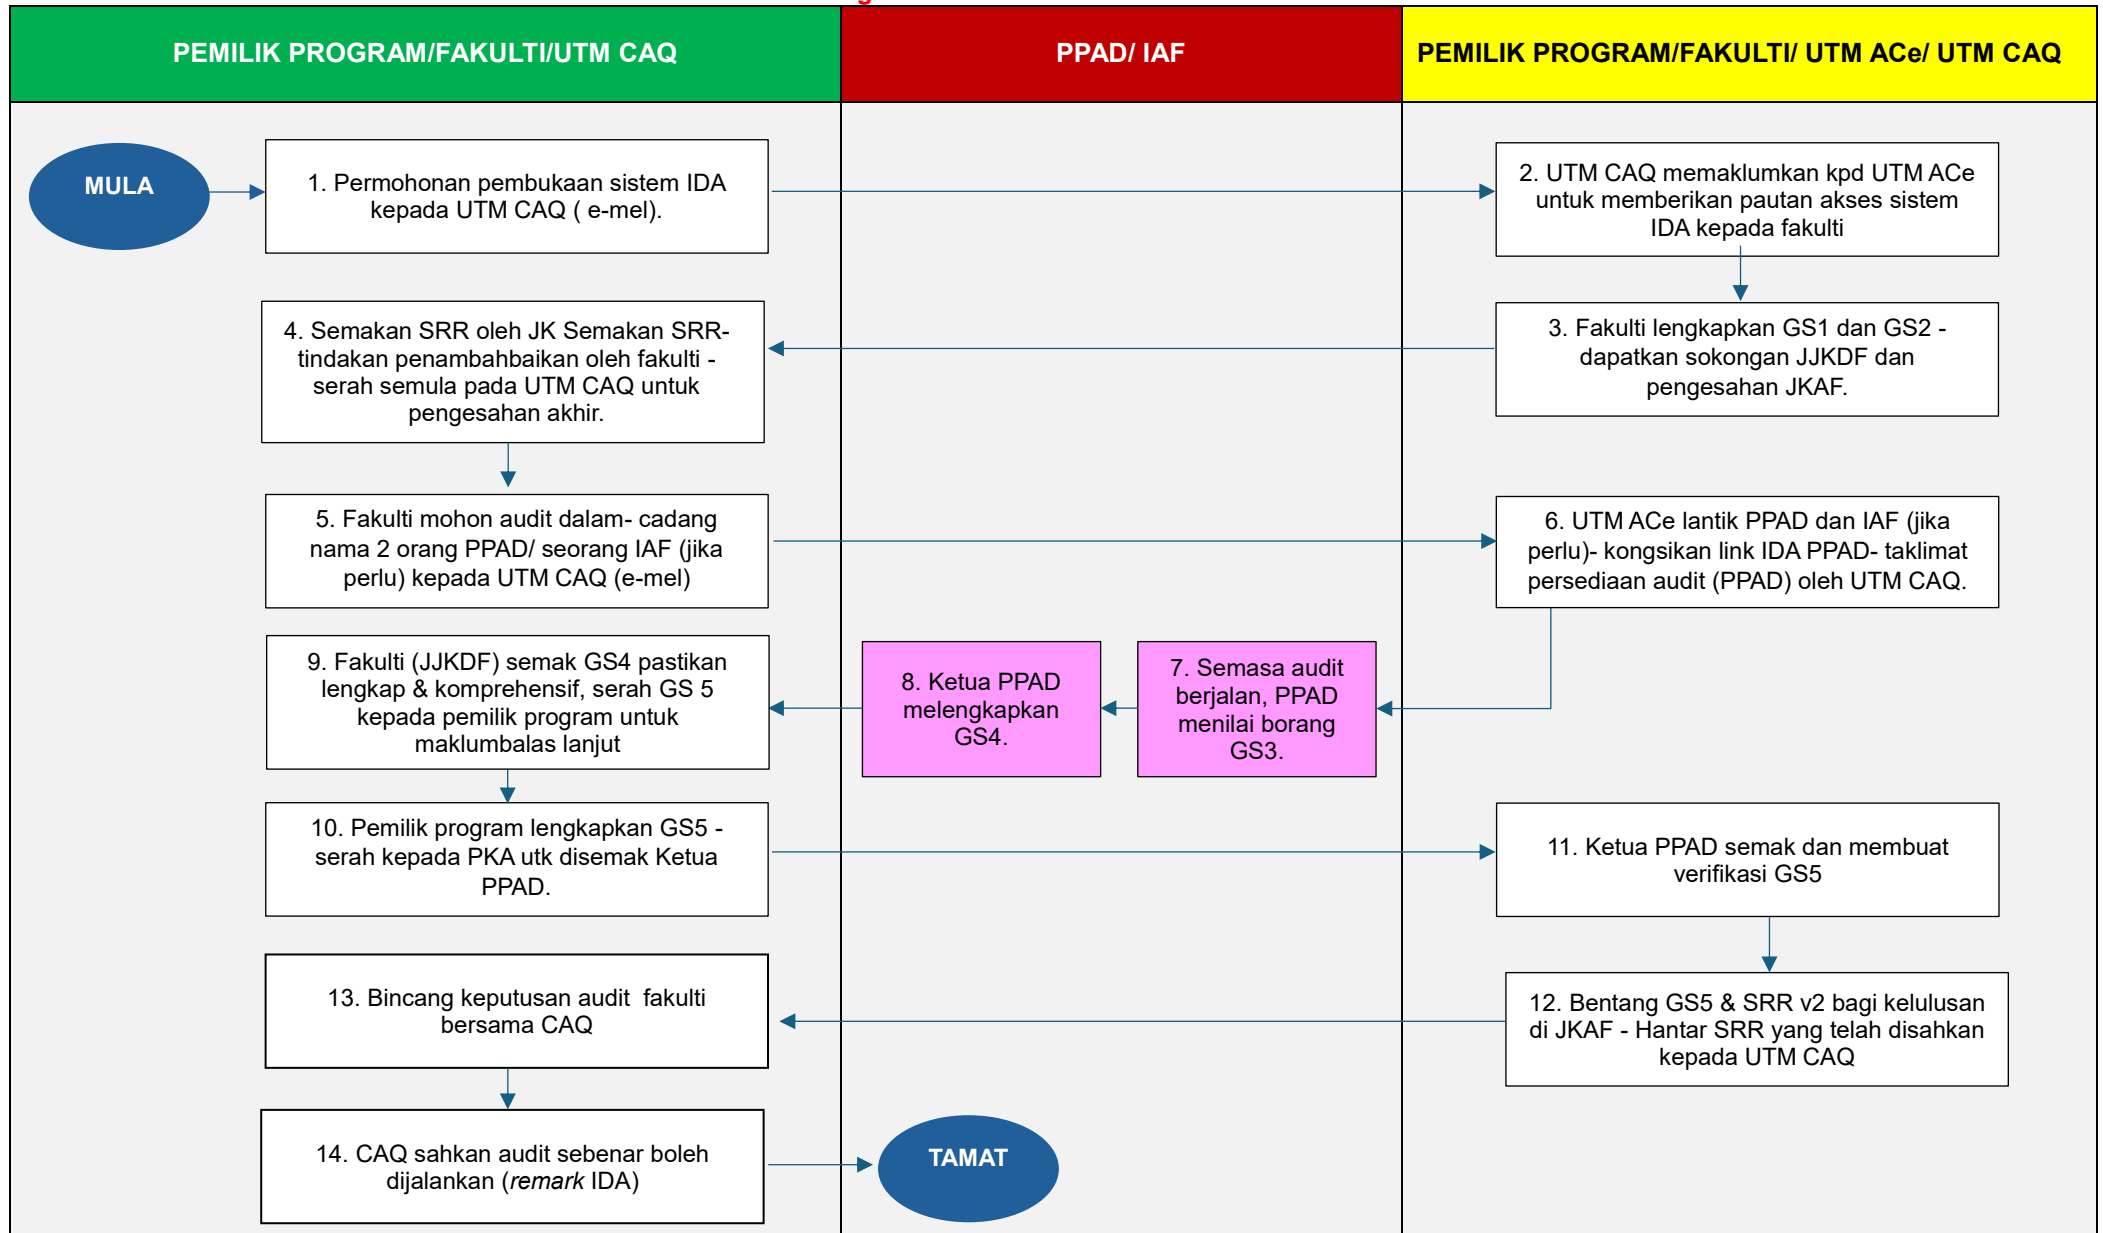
PEMILIK PROGRAM/FAKULTI/UTM CAQ

PPAD/ IAF

PEMILIK PROGRAM/FAKULTI/ UTM ACe/ UTM CAQ

MULA

1. Permohonan pembukaan sistem IDA kepada UTM CAQ ( e-mel).

2. UTM CAQ memaklumkan kpd UTM ACe untuk memberikan pautan akses sistem IDA kepada fakulti

3. Fakulti lengkapkan GS1 dan GS2 - dapatkan sokongan JJKDF dan pengesahan JKAF.

4. Semakan SRR oleh JK Semakan SRR- tindakan penambahbaikan oleh fakulti - serah semula pada UTM CAQ untuk pengesahan akhir.

5. Fakulti mohon audit dalam- cadang nama 2 orang PPAD/ seorang IAF (jika perlu) kepada UTM CAQ (e-mel)

6. UTM ACe lantik PPAD dan IAF (jika perlu)- kongsikan link IDA PPAD- taklimat persediaan audit (PPAD) oleh UTM CAQ.

7. Semasa audit berjalan, PPAD menilai borang GS3.

8. Ketua PPAD melengkapkan GS4.

9. Fakulti (JJKDF) semak GS4 pastikan lengkap & komprehensif, serah GS 5 kepada pemilik program untuk maklumbalas lanjut

10. Pemilik program lengkapkan GS5 - serah kepada PKA utk disemak Ketua PPAD.

11. Ketua PPAD semak dan membuat verifikasi GS5

12. Bentang GS5 & SRR v2 bagi kelulusan di JKAF - Hantar SRR yang telah disahkan kepada UTM CAQ

13. Bincang keputusan audit fakulti bersama CAQ

14. CAQ sahkan audit sebenar boleh dijalankan (remark IDA)

TAMAT